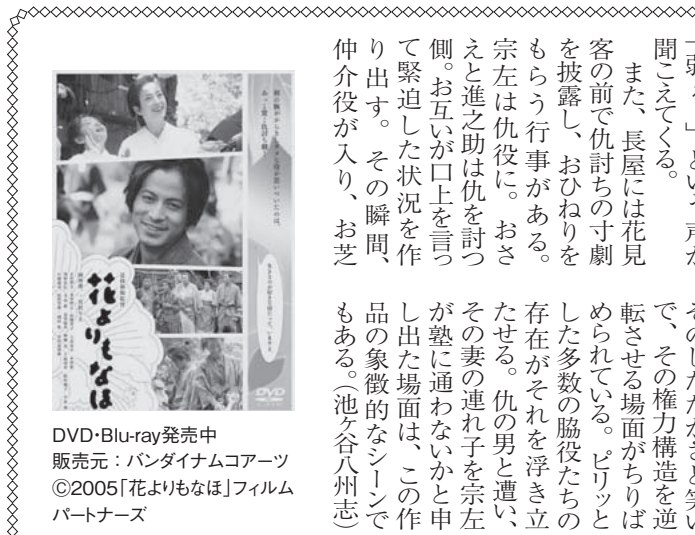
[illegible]張る」という声が聞こえてくる。

また、長屋には花見客の前で仇討ちの寸劇を披露し、おひねりをもらう行事がある。おさえと進之助は仇を討つ側。お互いが口上を言って緊迫した状況を作り出す。その瞬間、仲介役が入り、お芝

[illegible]で、その権力構造を逆転させる場面がちりばめられている。ピリッとした多数の脇役たちの存在がそれを浮き立たせる。仇の男と遭い、その妻の連れ子を宗左が塾に通わないかと申し出た場面は、この作品の象徴的なシーンでもある。(池ケ谷八州志)

花よりもなほ

DVD

DVD・Blu-ray発売中
販売元：バンダイナムコアーツ
©2005「花よりもなほ」フィルムパートナーズ